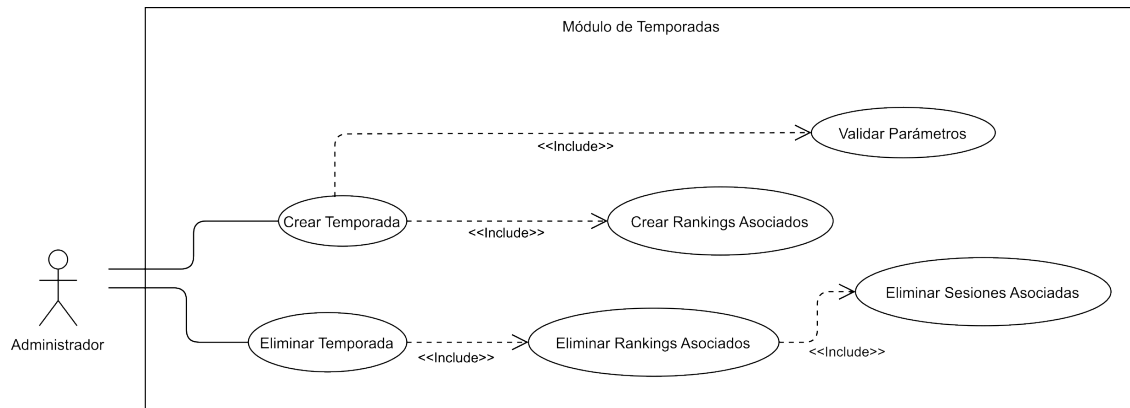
Módulo de Temporadas

Validar Parámetros

<<Include>>

Crear Temporada

Crear Rankings Asociados

<<Include>>

Eliminar Sesiones Asociadas

Administrador

Eliminar Temporada

Eliminar Rankings Asociados

<<Include>>

<<Include>>